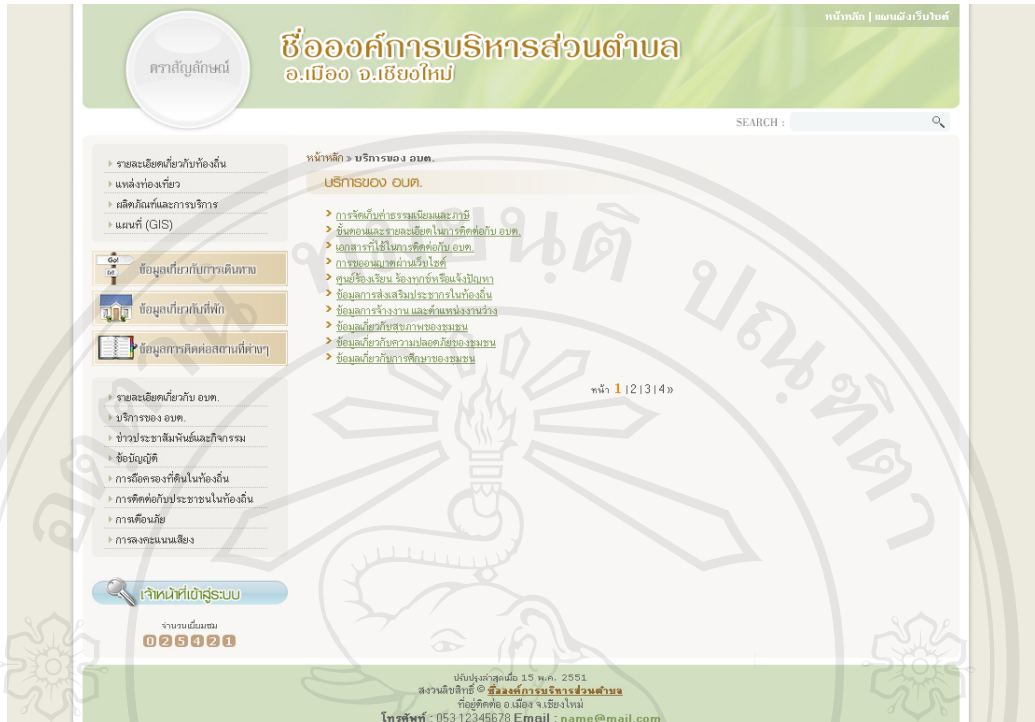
หน้าหลัก | แผนผังเว็บไซต์

ตราสัญลักษณ์

ชื่อองค์การบริหารส่วนตำบล
อ.เมือง จ.เชียงใหม่

SEARCH :

รายละเอียดเกี่ยวกับท้องถิ่น
แหล่งท่องเที่ยว
ผลิตภัณฑ์และการบริการ
แผนที่ (GIS)

ข้อมูลเกี่ยวกับการเดินทาง
ข้อมูลเกี่ยวกับที่พัก
ข้อมูลการติดต่อสถานที่ต่างๆ

รายละเอียดเกี่ยวกับ อบต.
บริการของ อบต.
ข่าวประชาสัมพันธ์และกิจกรรม
ข้อบัญญัติ
การถือครองที่ดินในท้องถิ่น
การติดต่อกับประชาชนในท้องถิ่น
การเตือนภัย
การลงคะแนนเสียง

เจ้าหน้าที่เข้าสู่ระบบ

จำนวนผู้เยี่ยมชม
025421

หน้าหลัก » บริการของ อบต.

บริการของ อบต.

การจัดเก็บค่าธรรมเนียมและภาษี
ขั้นตอนและรายละเอียดในการติดต่อกับ อบต.
เอกสารที่ใช้ในการติดต่อกับ อบต.
การขออนุญาตผ่านเว็บไซต์
ศูนย์ร้องเรียน ร้องทุกข์หรือแจ้งปัญหา
ข้อมูลการส่งเสริมประชากรในท้องถิ่น
ข้อมูลการจ้างงาน และตำแหน่งงานว่าง
ข้อมูลเกี่ยวกับสุขภาพของชุมชน
ข้อมูลเกี่ยวกับความปลอดภัยของชุมชน
ข้อมูลเกี่ยวกับการศึกษาของชุมชน

หน้า 1 | 2 | 3 | 4 »

ปรับปรุงล่าสุดเมื่อ 15 พ.ค. 2551
สงวนลิขสิทธิ์ © ชื่อองค์การบริหารส่วนตำบล
ที่อยู่ติดต่อ อ.เมือง จ.เชียงใหม่
โทรศัพท์ : 053 12345678 Email : name@mail.com